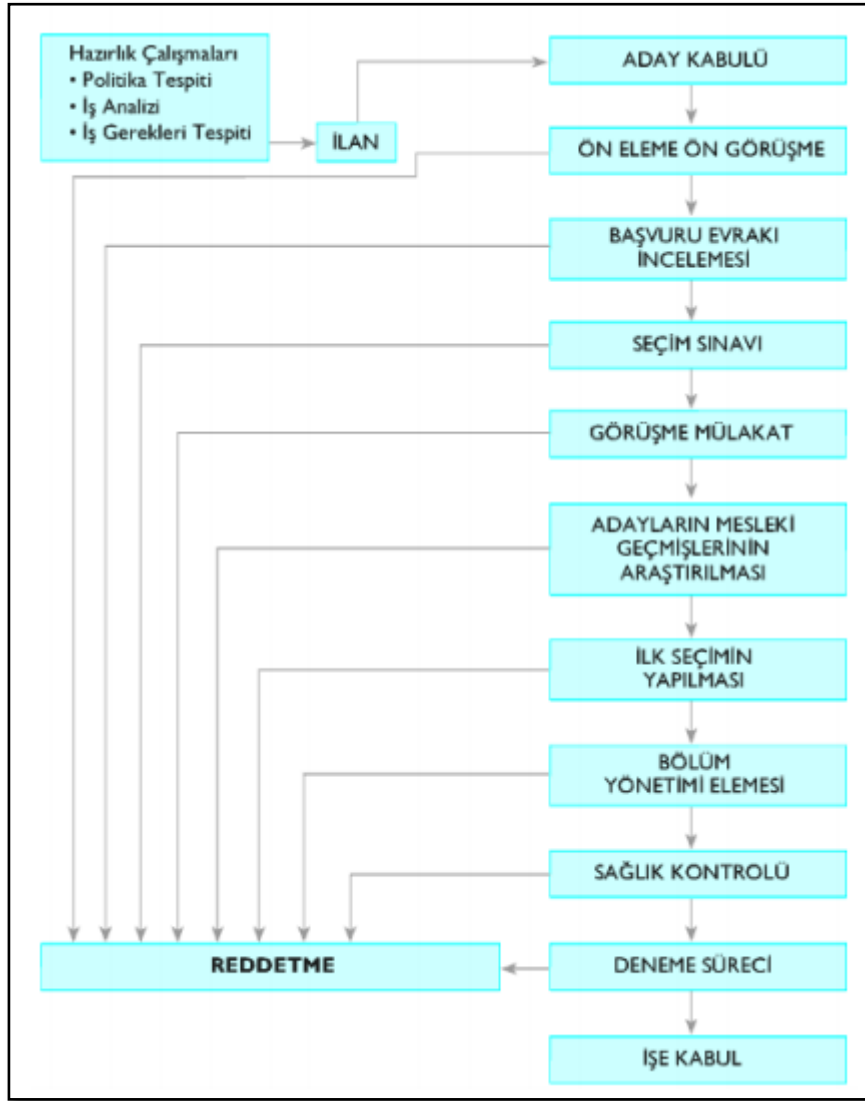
Hazırlık Çalışmaları
• Politika Tespiti
• İş Analizi
• İş Gerekleri Tespiti

İLAN

ADAY KABULÜ

ÖN ELEME ÖN GÖRÜŞME

BAŞVURU EVRAKI İNCELEMESİ

SEÇİM SINAVI

GÖRÜŞME MÜLAKAT

ADAYLARIN MESLEKİ GEÇMİŞLERİNİN ARAŞTIRILMASI

İLK SEÇİMİN YAPILMASI

BÖLÜM YÖNETİMİ ELEMESİ

SAĞLIK KONTROLÜ

REDDETME

DENEME SÜRECİ

İŞE KABUL